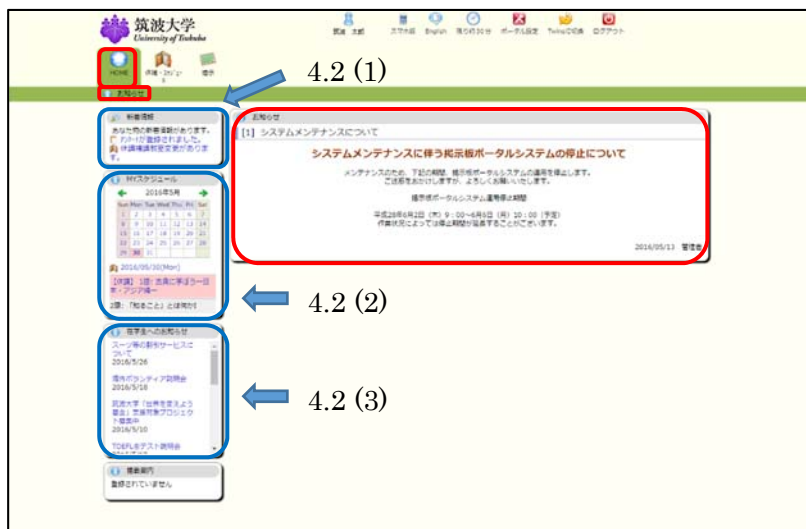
筑波大学
University of Tsukuba

筑波 太郎　スマホ版　English　残り時間30分　ポータル設定　Twinsへの切換　ログアウト

HOME　休講・補講・お知らせ　掲示

4.2 (1)

お知らせ

新着情報

あなた宛の新着情報があります。
アンケートが登録されました。
休講補講情報が更新されました。

Myスケジュール

2016年5月

| Sun | Mon | Tue | Wed | Thu | Fri | Sat |
|---|---|---|---|---|---|---|
| 1 | 2 | 3 | 4 | 5 | 6 | 7 |
| 8 | 9 | 10 | 11 | 12 | 13 | 14 |
| 15 | 16 | 17 | 18 | 19 | 20 | 21 |
| 22 | 23 | 24 | 25 | 26 | 27 | 28 |
| 29 | 30 | 31 | | | | |

2016/05/30(Mon)

[休講] 1限：古典に学ぼう－日本・アジア編－
2限：「知ること」とは何か！

4.2 (2)

留学生へのお知らせ

スーツ等の割引サービスについて
2016/5/26

海外ボランティア説明会
2016/5/18

筑波大学「世界を変えよう基金」支援対象プロジェクト募集中
2016/5/10

TOEFLテスト説明会

4.2 (3)

掲載期内

登録されていません

お知らせ

[1] システムメンテナンスについて

システムメンテナンスに伴う掲示板ポータルシステムの停止について

メンテナンスのため、下記の期間、掲示板ポータルシステムの運用を停止します。
ご迷惑をおかけしますが、よろしくお願いいたします。

掲示板ポータルシステム運用停止期間

平成28年6月2日（木）9：00～6月6日（月）10：00（予定）
作業状況によっては停止期間が延長することがございます。

2016/05/13　管理者